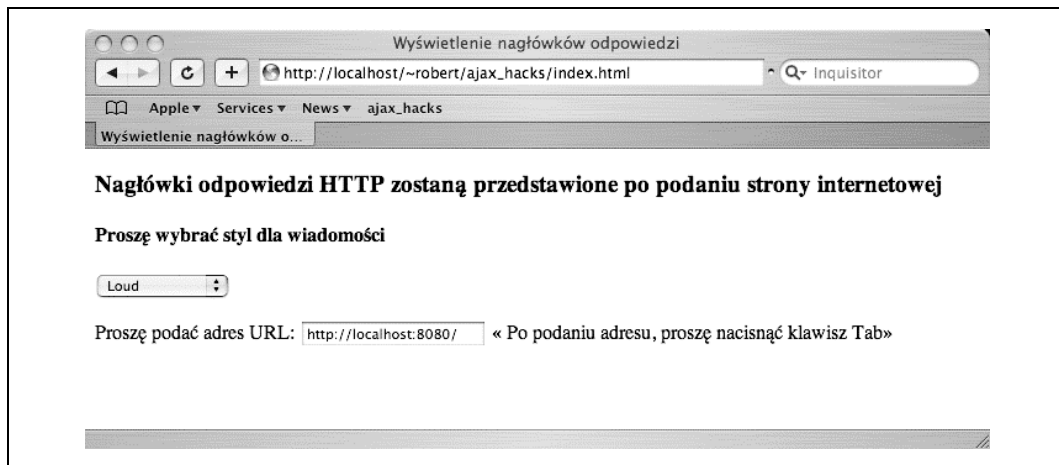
Wyświetlenie nagłówków odpowiedzi

http://localhost/~robert/ajax_hacks/index.html

Inquisitor

Apple ▾ Services ▾ News ▾ ajax_hacks

Wyświetlenie nagłówków o...

**Nagłówki odpowiedzi HTTP zostaną przedstawione po podaniu strony internetowej**

**Proszę wybrać styl dla wiadomości**

Loud

Proszę podać adres URL: http://localhost:8080/ « Po podaniu adresu, proszę nacisnąć klawisz Tab»